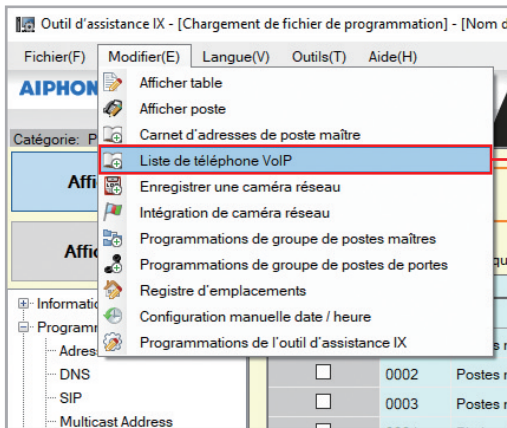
Outil d'assistance IX - [Chargement de fichier de programmation] - [Nom d

Fichier(F) Modifier(E) Langue(V) Outils(T) Aide(H)

AIPHON

Catégorie: P

Affi

Affic

Informatio

Programm

Adres

DNS

SIP

Multicast Address

Afficher table
Afficher poste
Carnet d'adresses de poste maître
Liste de téléphone VoIP
Enregistrer une caméra réseau
Intégration de caméra réseau
Programmations de groupe de postes maîtres
Programmations de groupe de postes de portes
Registre d'emplacements
Configuration manuelle date / heure
Programmations de l'outil d'assistance IX

qu

es r

0002 Postes r

0003 Postes r

0004 Postes r